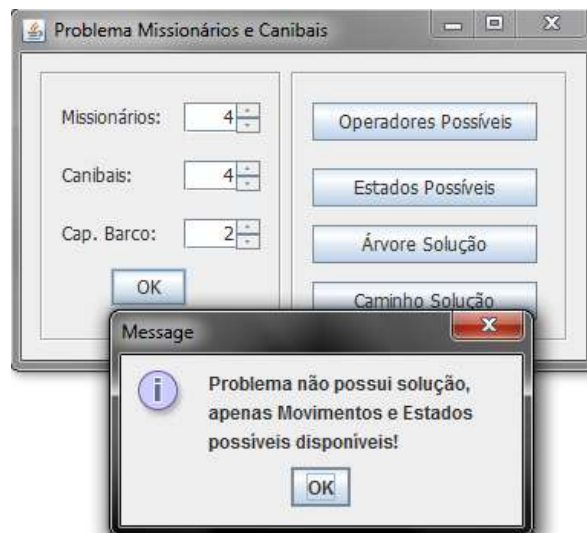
Problema Missionários e Canibais

Missionários: 4

Canibais: 4

Cap. Barco: 2

OK

Operadores Possíveis

Estados Possíveis

Árvore Solução

Caminho Solução

Message

Problema não possui solução, apenas Movimentos e Estados possíveis disponíveis!

OK